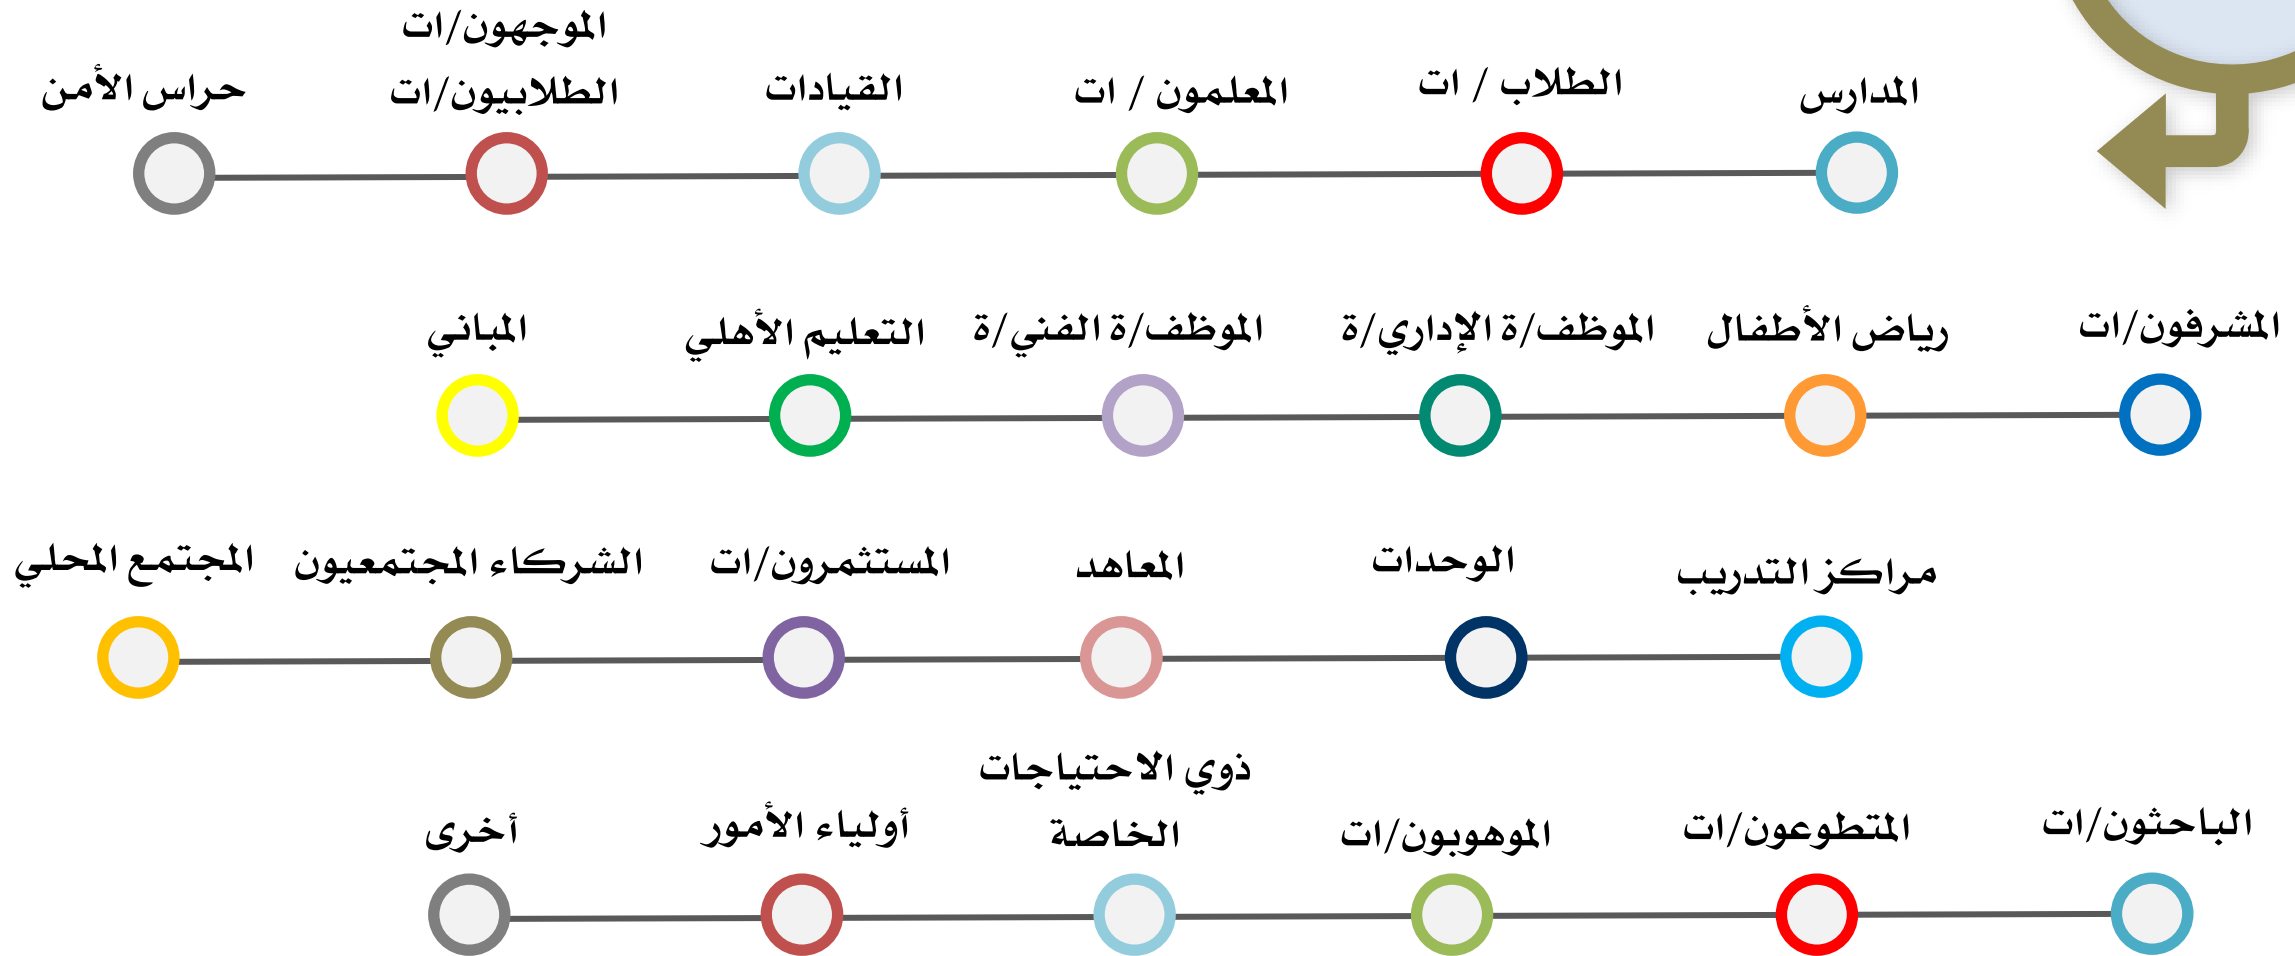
المدارس
الطلاب / ات
المعلمون / ات
القيادات
الموجهون/ات الطلابيون/ات
حراس الأمن

المشرفون/ات
رياض الأطفال
الموظف/ة الإداري/ة
الموظف/ة الفني/ة
التعليم الأهلي
المباني

مراكز التدريب
الوحدات
المعاهد
المستثمرون/ات
الشركاء المجتمعيون
المجتمع المحلي

الباحثون/ات
المتطوعون/ات
الموهوبون/ات
ذوي الاحتياجات الخاصة
أولياء الأمور
أخرى